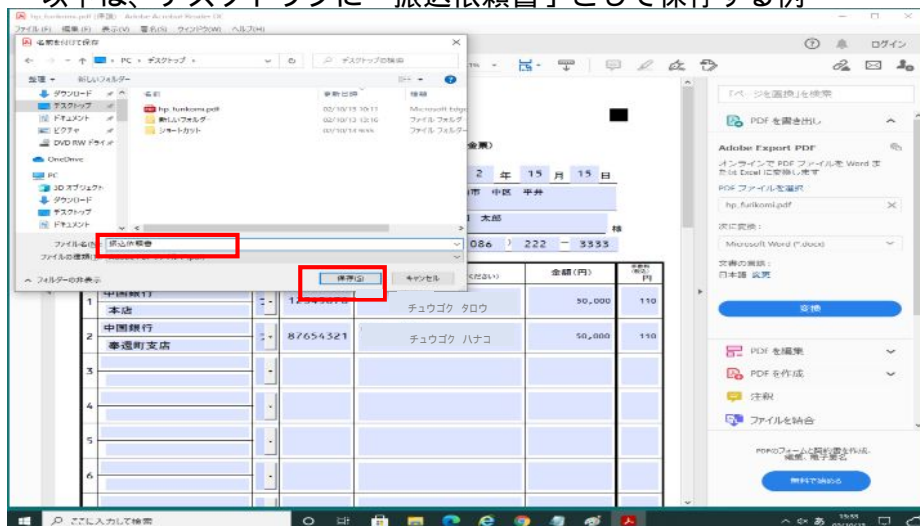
以下は、デスクトップに「振込依頼書」として保存する例

hp_furikomi.pdf (保護) - Adobe Acrobat Reader DC
ファイル(F) 編集(E) 表示(V) 署名(S) ウィンドウ(W) ヘルプ(H)

名前を付けて保存
← → ↑ PC › デスクトップ ›
デスクトップの検索
整理 ▾ 新しいフォルダー

| 名前 | 更新日時 | 種類 |
|---|---|---|
| hp_furikomi.pdf | 02/10/15 10:11 | Microsoft Edge |
| 新しいフォルダー | 02/10/13 12:10 | ファイル フォルダー |
| ショートカット | 02/10/14 9:55 | ファイル フォルダー |

ダウンロード
デスクトップ
ドキュメント
ピクチャ
DVD RW ドライブ
OneDrive
PC
3D オブジェクト
ダウンロード
デスクトップ
ドキュメント

ファイル名(N): 振込依頼書
ファイルの種類(T):
フォルダーの非表示
保存(S) キャンセル

ログイン

金票)
2 年 15 月 15 日
市 中区 平井
太郎
様
086 - 222 - 3333

| | | | | くだい) | 金額(円) | 円 |
|---|---|---|---|---|---|---|
| 1 | 中国銀行 本店 | | | チュウゴク タロウ | 50,000 | 110 |
| 2 | 中国銀行 奉還町支店 | | 87654321 | チュウゴク ハナコ | 50,000 | 110 |
| 3 | | | | | | |
| 4 | | | | | | |
| 5 | | | | | | |
| 6 | | | | | | |

「ページを選択」を検索
PDF を書き出し
Adobe Export PDF
オンラインで PDF ファイルを Word または Excel に変換します
PDF ファイルを選択
hp_furikomi.pdf
次に変換：
Microsoft Word (*.docx)
文書の言語：
日本語 変更
変換
PDF を編集
PDF を作成
注釈
ファイルを結合
PDFのフォームに記入、署名、電子署名
無料で始める

ここに入力して検索